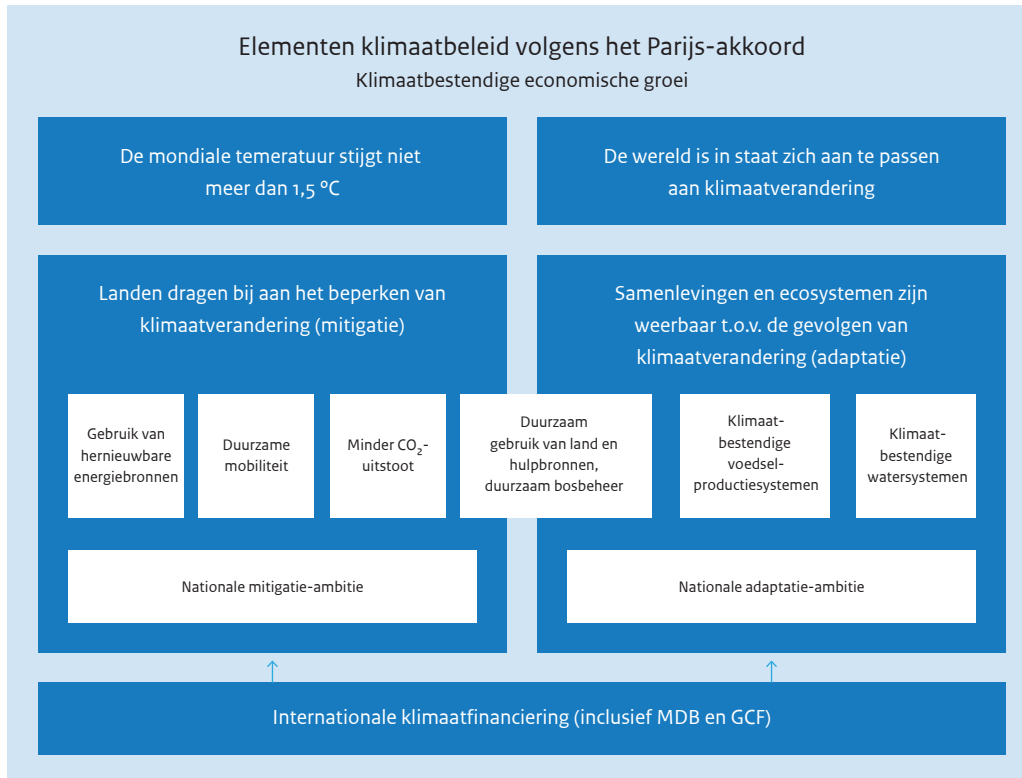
Elementen klimaatbeleid volgens het Parijs-akkoord
Klimaatbestendige economische groei

De mondiale temeratuur stijgt niet meer dan 1,5 °C

De wereld is in staat zich aan te passen aan klimaatverandering

Landen dragen bij aan het beperken van klimaatverandering (mitigatie)

Samenlevingen en ecosystemen zijn weerbaar t.o.v. de gevolgen van klimaatverandering (adaptatie)

Gebruik van hernieuwbare energiebronnen

Duurzame mobiliteit

Minder $CO_2$-uitstoot

Duurzaam gebruik van land en hulpbronnen, duurzaam bosbeheer

Klimaat-bestendige voedsel-productiesystemen

Klimaat-bestendige watersystemen

Nationale mitigatie-ambitie

Nationale adaptatie-ambitie

Internationale klimaatfinanciering (inclusief MDB en GCF)